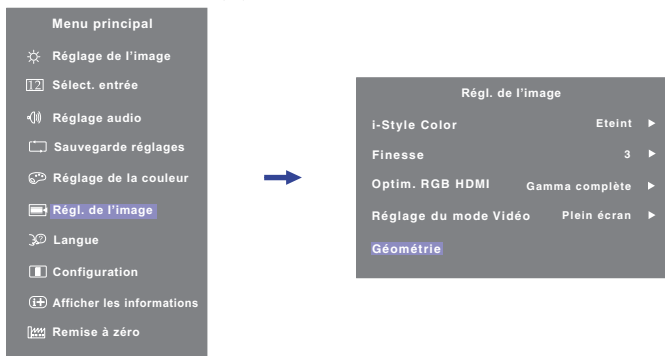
Menu principal

Réglage de l'image

Sélect. entrée

Réglage audio

Sauvegarde réglages

Réglage de la couleur

Régl. de l'image

Langue

Configuration

Afficher les informations

Remise à zéro

Régl. de l'image

i-Style Color Eteint ▶

Finesse 3 ▶

Optim. RGB HDMI Gamma complète ▶

Réglage du mode Vidéo Plein écran ▶

Géométrie